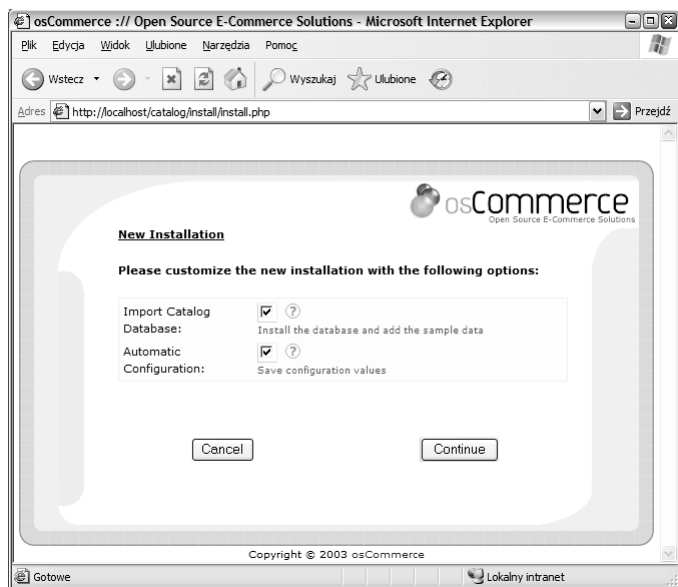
osCommerce :// Open Source E-Commerce Solutions - Microsoft Internet Explorer

Plik Edycja Widok Ulubione Narzędzia Pomoc

Wstecz Wyszukaj Ulubione

Adres http://localhost/catalog/install/install.php Przejdź

osCommerce
Open Source E-Commerce Solutions

New Installation

Please customize the new installation with the following options:

| | |
|---|---|
| Import Catalog Database: | ? Install the database and add the sample data |
| Automatic Configuration: | ? Save configuration values |

Cancel Continue

Copyright © 2003 osCommerce

Gotowe Lokalny intranet